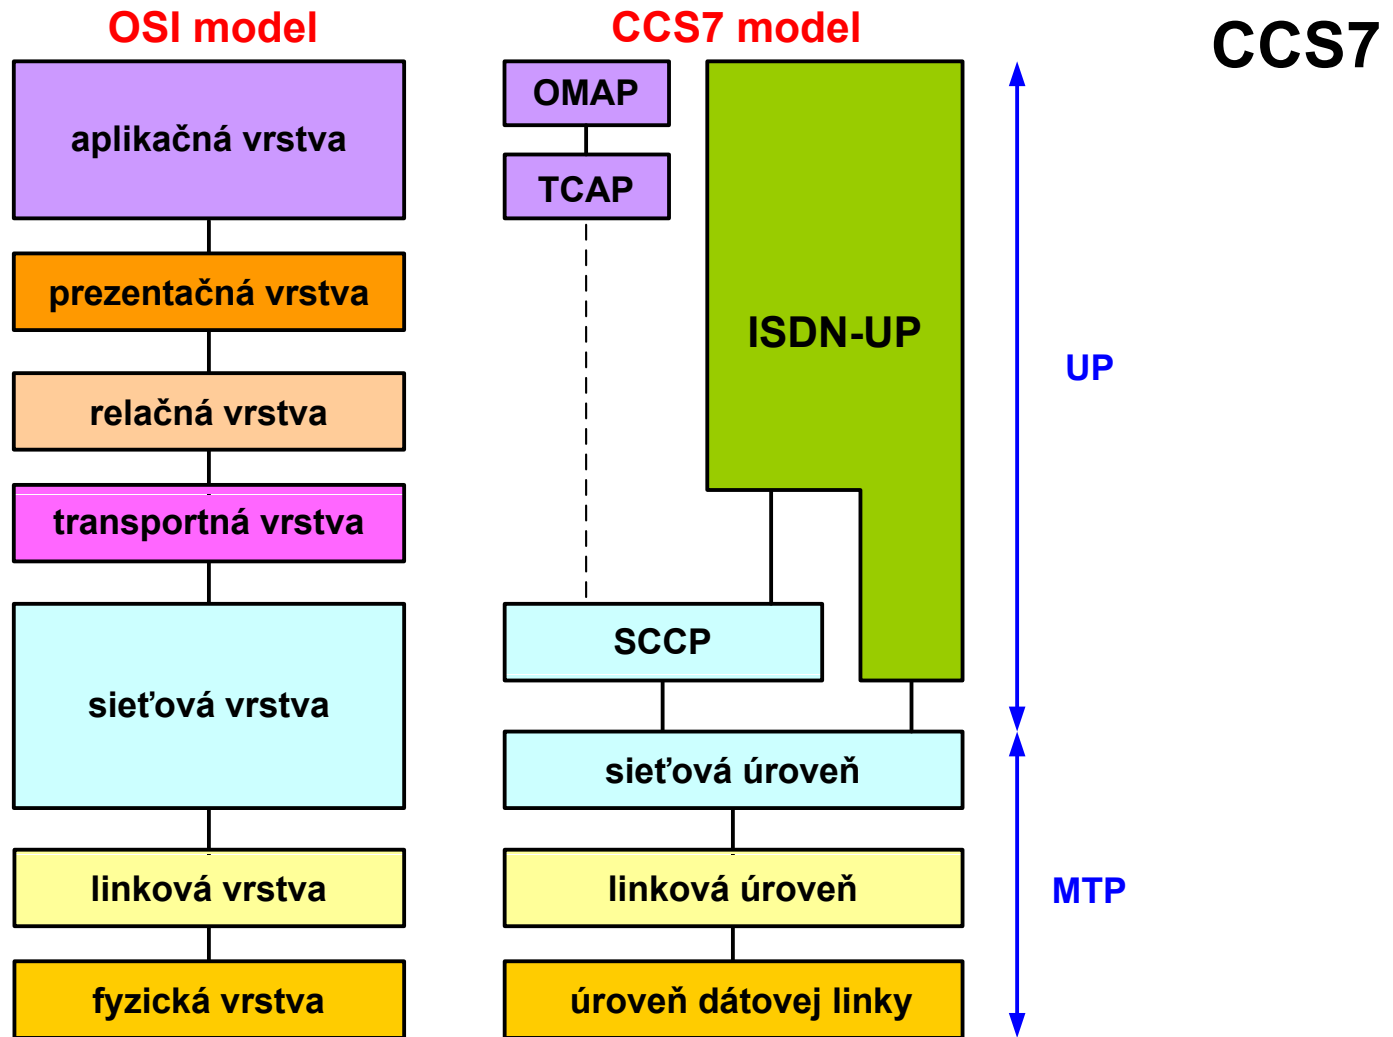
CCS7

OSI model

aplikačná vrstva

prezentačná vrstva

relačná vrstva

transportná vrstva

sieťová vrstva

linková vrstva

fyzická vrstva

CCS7 model

OMAP

TCAP

ISDN-UP

SCCP

sieťová úroveň

linková úroveň

úroveň dátovej linky

UP

MTP